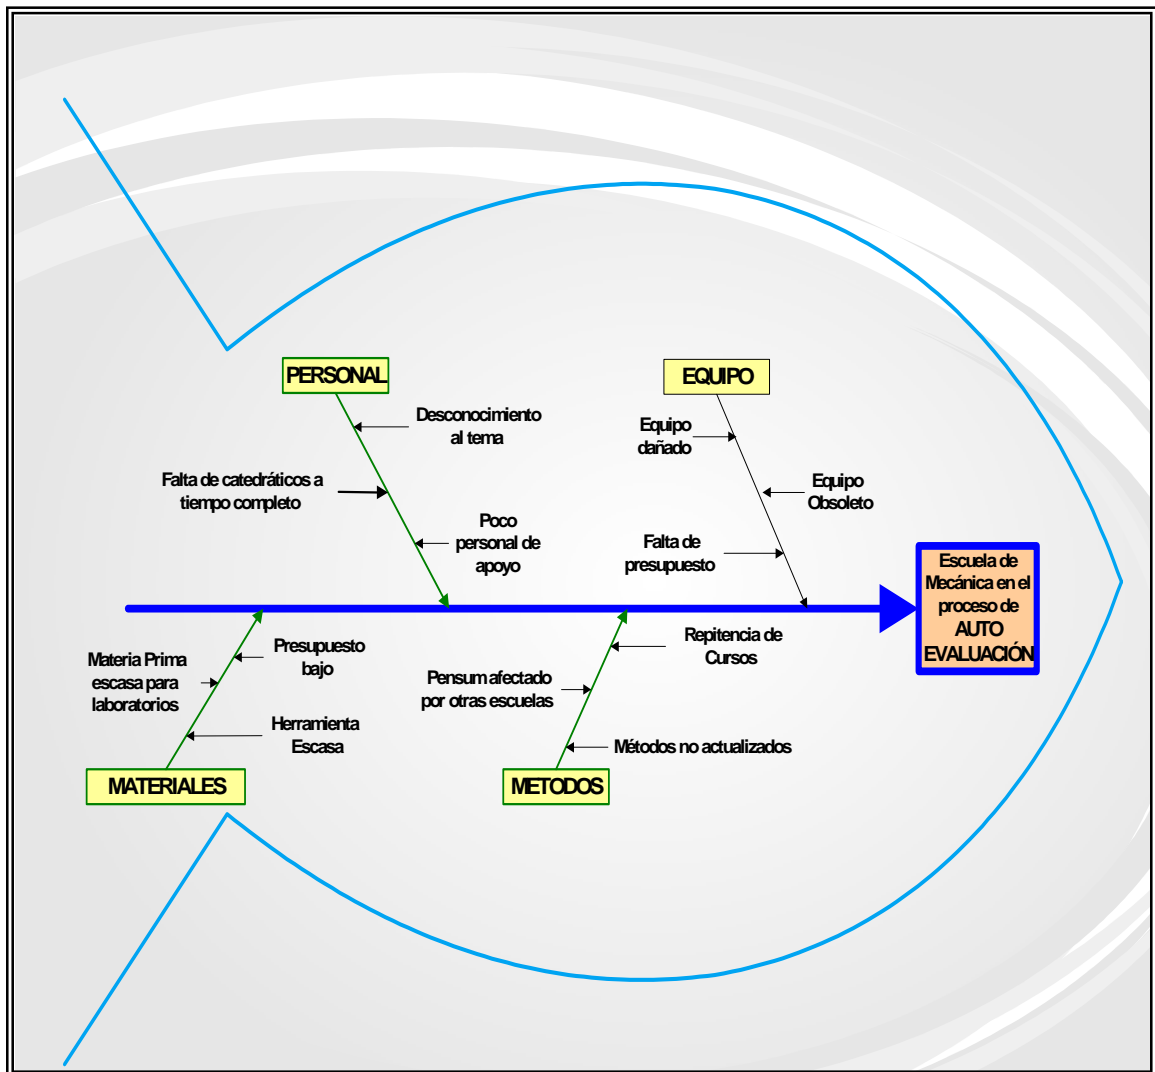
PERSONAL

Desconocimiento al tema

Falta de catedráticos a tiempo completo

Poco personal de apoyo

EQUIPO

Equipo dañado

Equipo Obsoleto

Falta de presupuesto

Escuela de Mecánica en el proceso de AUTO EVALUACIÓN

Materia Prima escasa para laboratorios

Presupuesto bajo

Herramienta Escasa

MATERIALES

Repitencia de Cursos

Pensum afectado por otras escuelas

Métodos no actualizados

METODOS